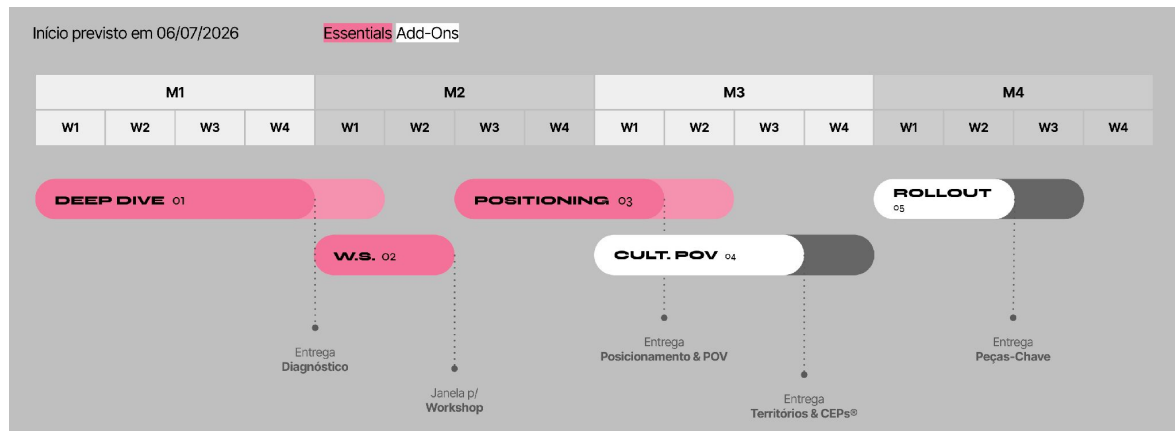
Início previsto em 06/07/2026

Essentials Add-Ons

| M1 | | | | M2 | | | | M3 | | | | M4 | | | |
|---|---|---|---|---|---|---|---|---|---|---|---|---|---|---|---|
| W1 | W2 | W3 | W4 | W1 | W2 | W3 | W4 | W1 | W2 | W3 | W4 | W1 | W2 | W3 | W4 |

DEEP DIVE 01

POSITIONING 03

ROLLOUT 05

W.S. 02

CULT. POV 04

Entrega
Diagnóstico

Janela p/
Workshop

Entrega
Posicionamento & POV

Entrega
Territórios & CEPs®

Entrega
Peças-Chave